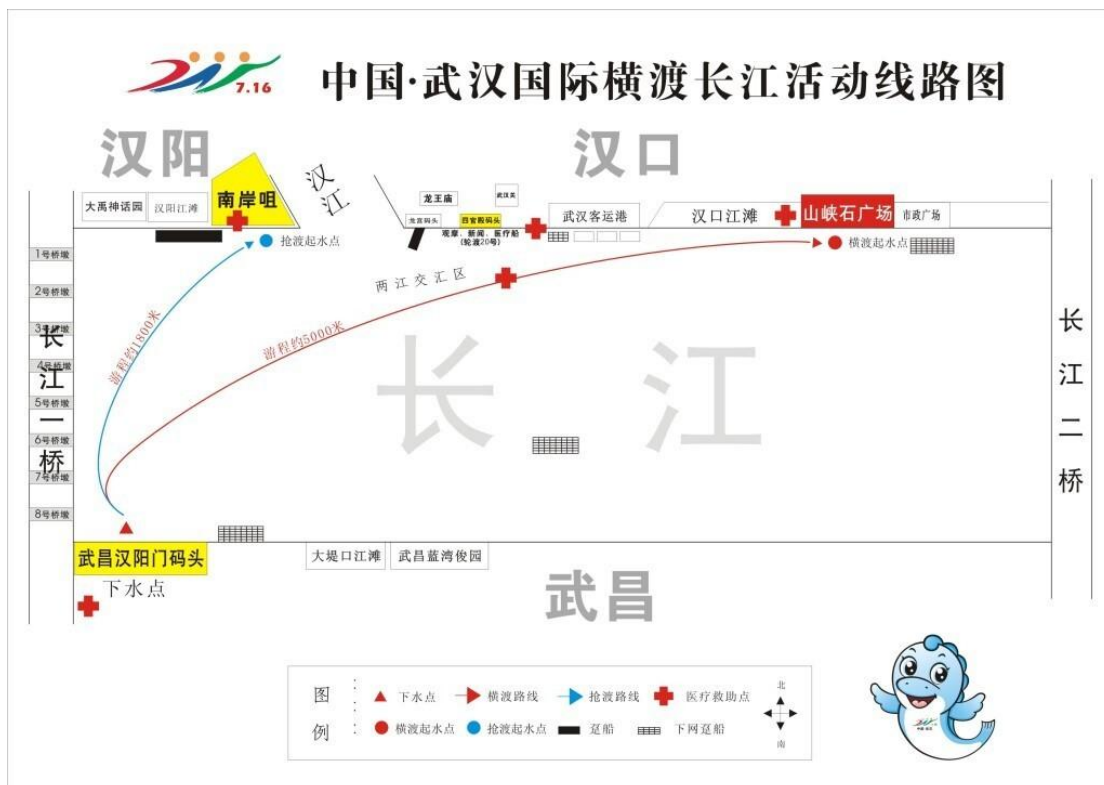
7.16

中国·武汉国际横渡长江活动线路图

汉阳

汉口

大禹神话园

汉阳江滩

南岸咀

汉江

龙王庙

武汉关

龙王庙码头

四官殿码头

观摩、新闻、医疗船（轮渡20号）

武汉客运港

汉口江滩

山峡石广场

市政广场

抢渡起水点

横渡起水点

两江交汇区

游程约1800米

游程约5000米

1号桥墩

2号桥墩

3号桥墩

4号桥墩

5号桥墩

6号桥墩

7号桥墩

8号桥墩

长江一桥

长江

长江二桥

武昌汉阳门码头

下水点

大堤口江滩

武昌蓝湾俊园

武昌

图例

下水点

横渡路线

抢渡路线

医疗救助点

横渡起水点

抢渡起水点

趸船

下网趸船

北

南